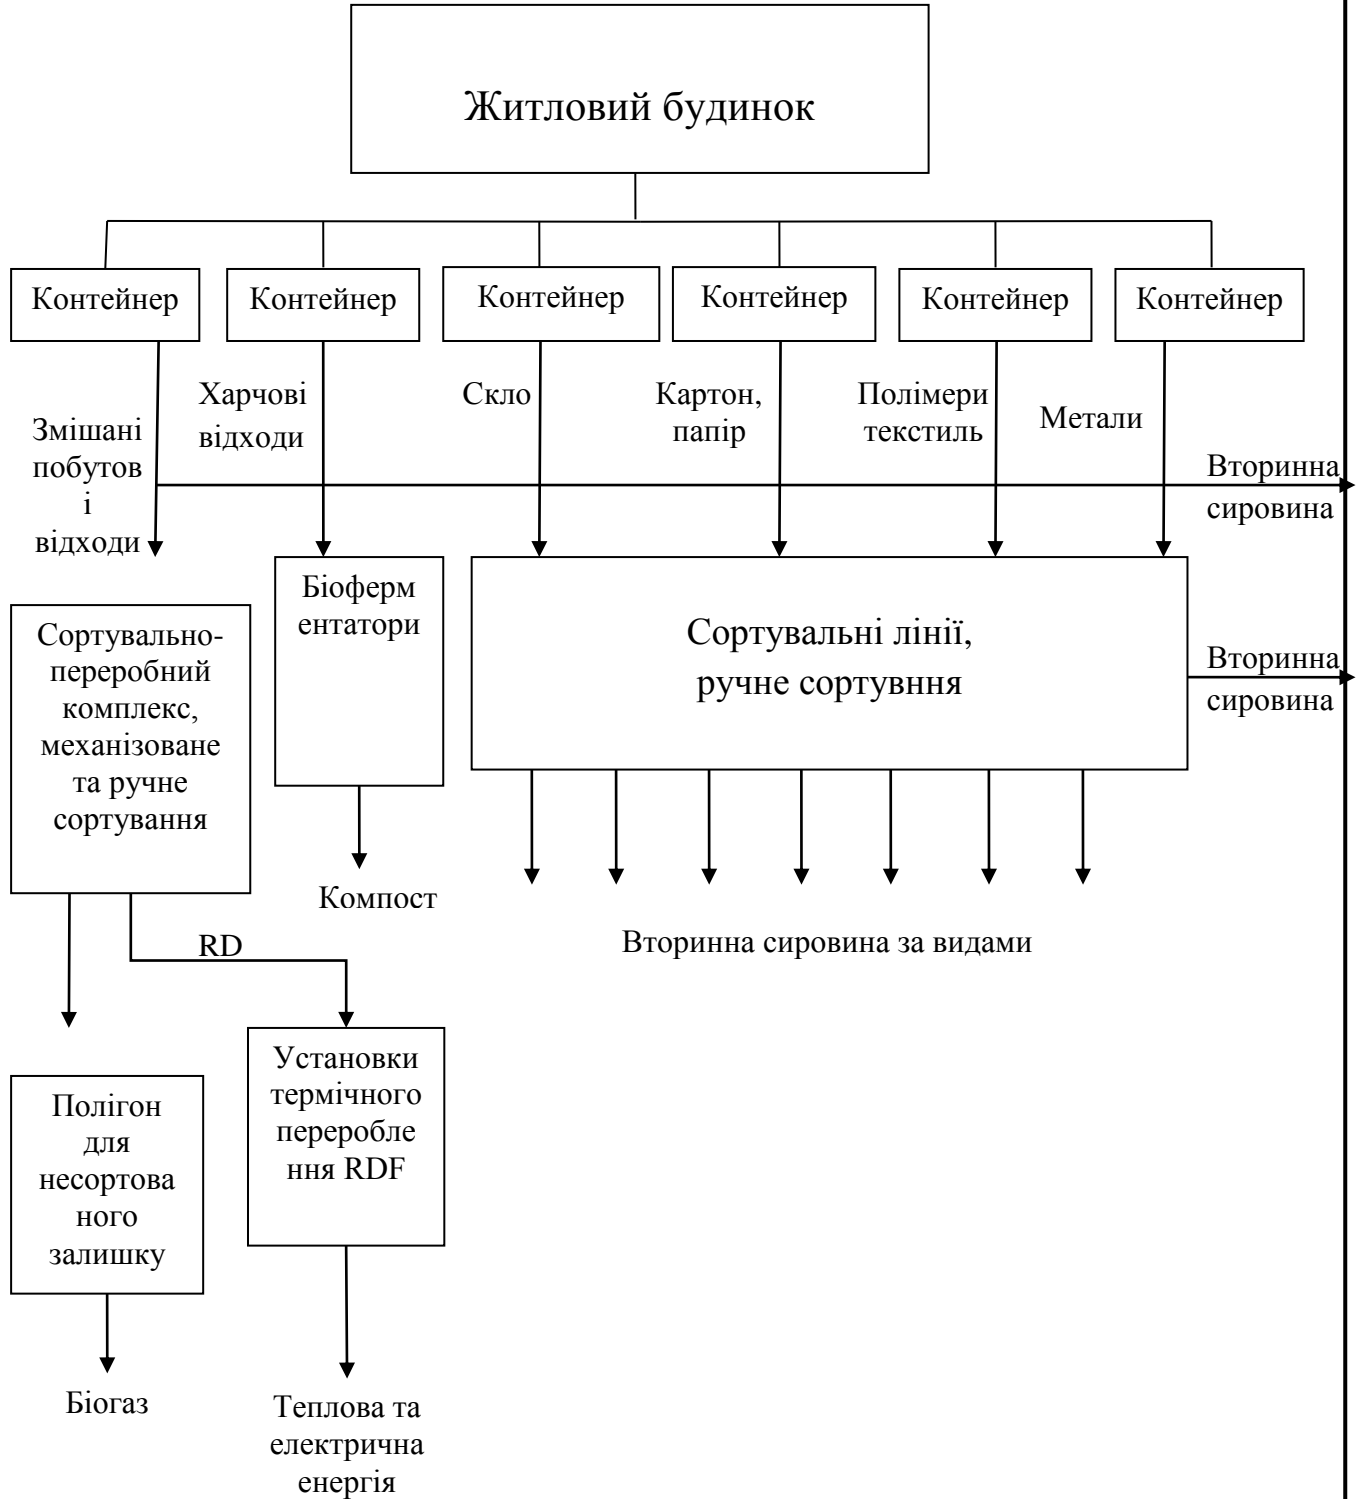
Житловий будинок

Контейнер

Контейнер

Контейнер

Контейнер

Контейнер

Контейнер

Змішані побутові відходи

Харчові відходи

Скло

Картон, папір

Полімери текстиль

Метали

Вторинна сировина

Біоферментатори

Сортувальні лінії, ручне сортувння

Вторинна сировина

Сортувально-переробний комплекс, механізоване та ручне сортування

Компост

RD

Вторинна сировина за видами

Установки термічного перероблення RDF

Полігон для несортованого залишку

Біогаз

Теплова та електрична енергія